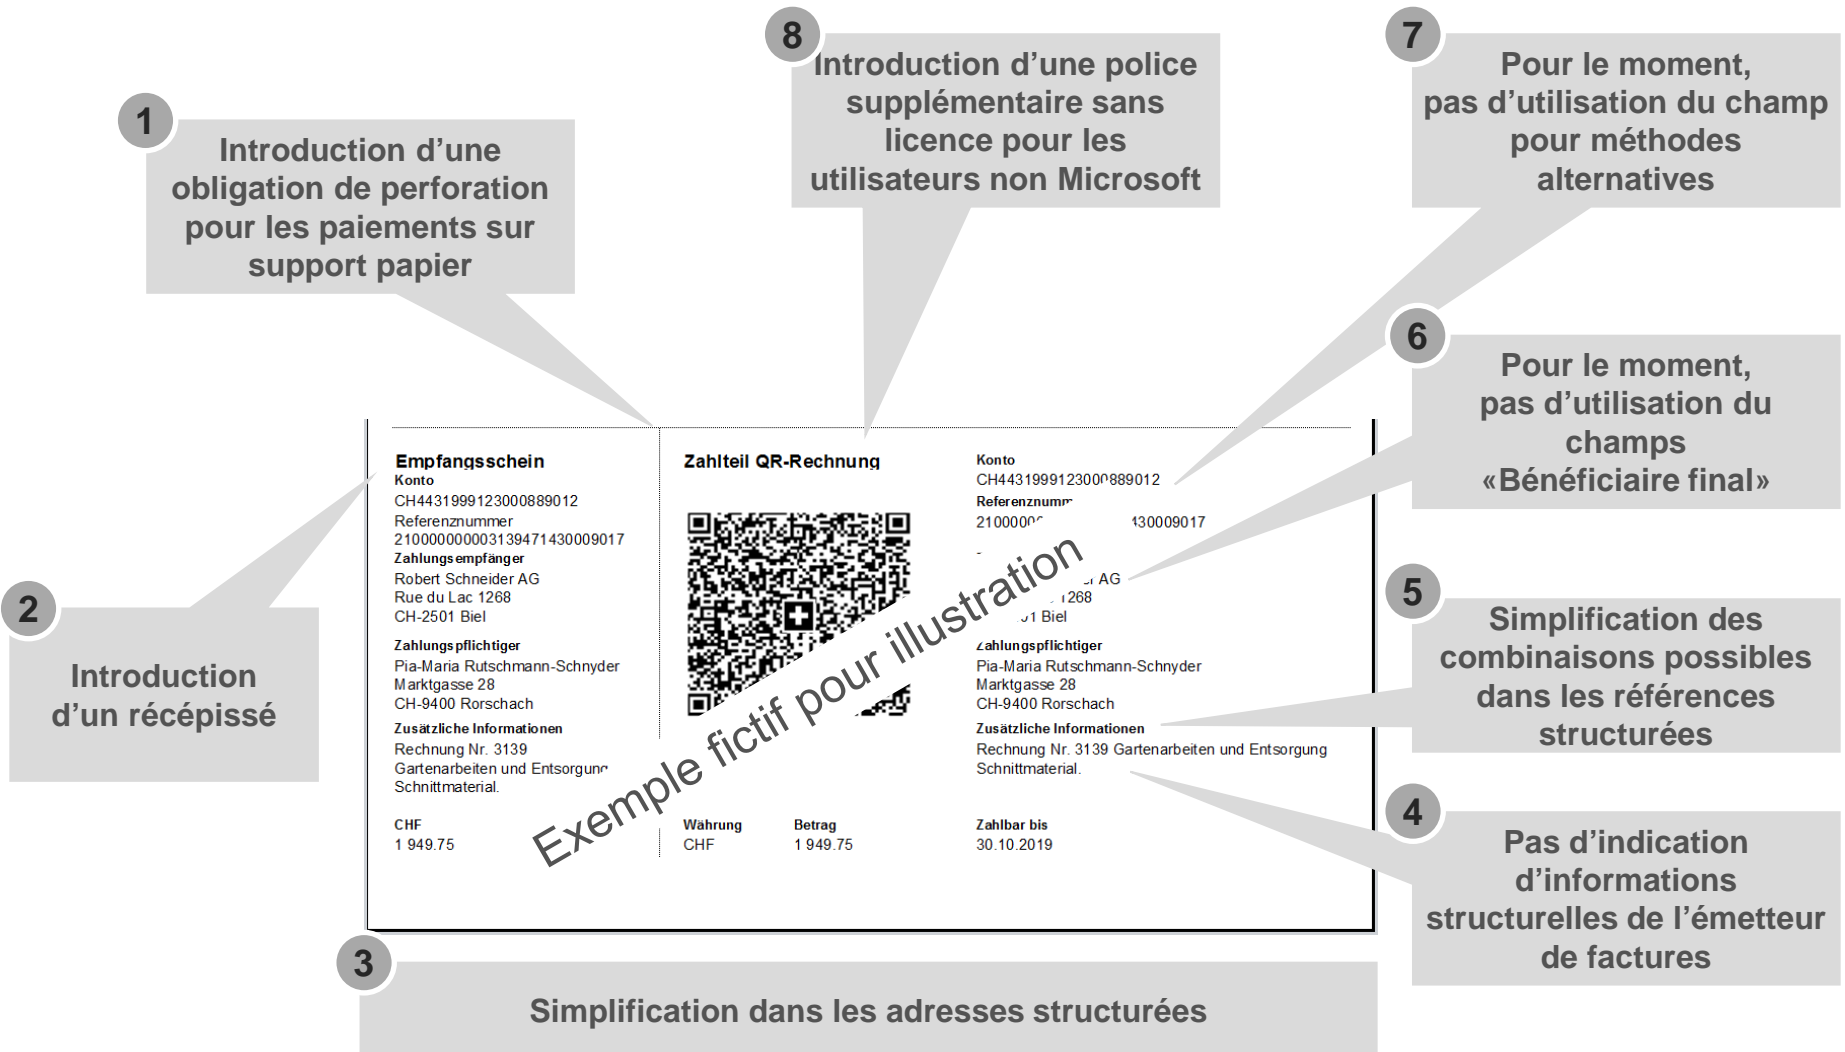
8
Introduction d'une police supplémentaire sans licence pour les utilisateurs non Microsoft

7
Pour le moment, pas d'utilisation du champ pour méthodes alternatives

1
Introduction d'une obligation de perforation pour les paiements sur support papier

6
Pour le moment, pas d'utilisation du champs «Bénéficiaire final»

2
Introduction d'un récépissé

Empfangsschein
Konto
CH4431999123000889012
Referenznummer
210000000003139471430009017
Zahlungsempfänger
Robert Schneider AG
Rue du Lac 1268
CH-2501 Biel

Zahlungspflichtiger
Pia-Maria Rutschmann-Schnyder
Marktgasse 28
CH-9400 Rorschach
Zusätzliche Informationen
Rechnung Nr. 3139
Gartenarbeiten und Entsorgun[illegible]
Schnittmaterial.

CHF
1 949.75

Zahlteil QR-Rechnung

Exemple fictif pour illustration

Währung
CHF

Betrag
1 949.75

Konto
CH4431999123000889012
Referenznumm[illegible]
210000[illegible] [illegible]430009017
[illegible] AG
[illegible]1268
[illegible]01 Biel
Zahlungspflichtiger
Pia-Maria Rutschmann-Schnyder
Marktgasse 28
CH-9400 Rorschach
Zusätzliche Informationen
Rechnung Nr. 3139 Gartenarbeiten und Entsorgung Schnittmaterial.

Zahlbar bis
30.10.2019

5
Simplification des combinaisons possibles dans les références structurées

4
Pas d'indication d'informations structurelles de l'émetteur de factures

3
Simplification dans les adresses structurées